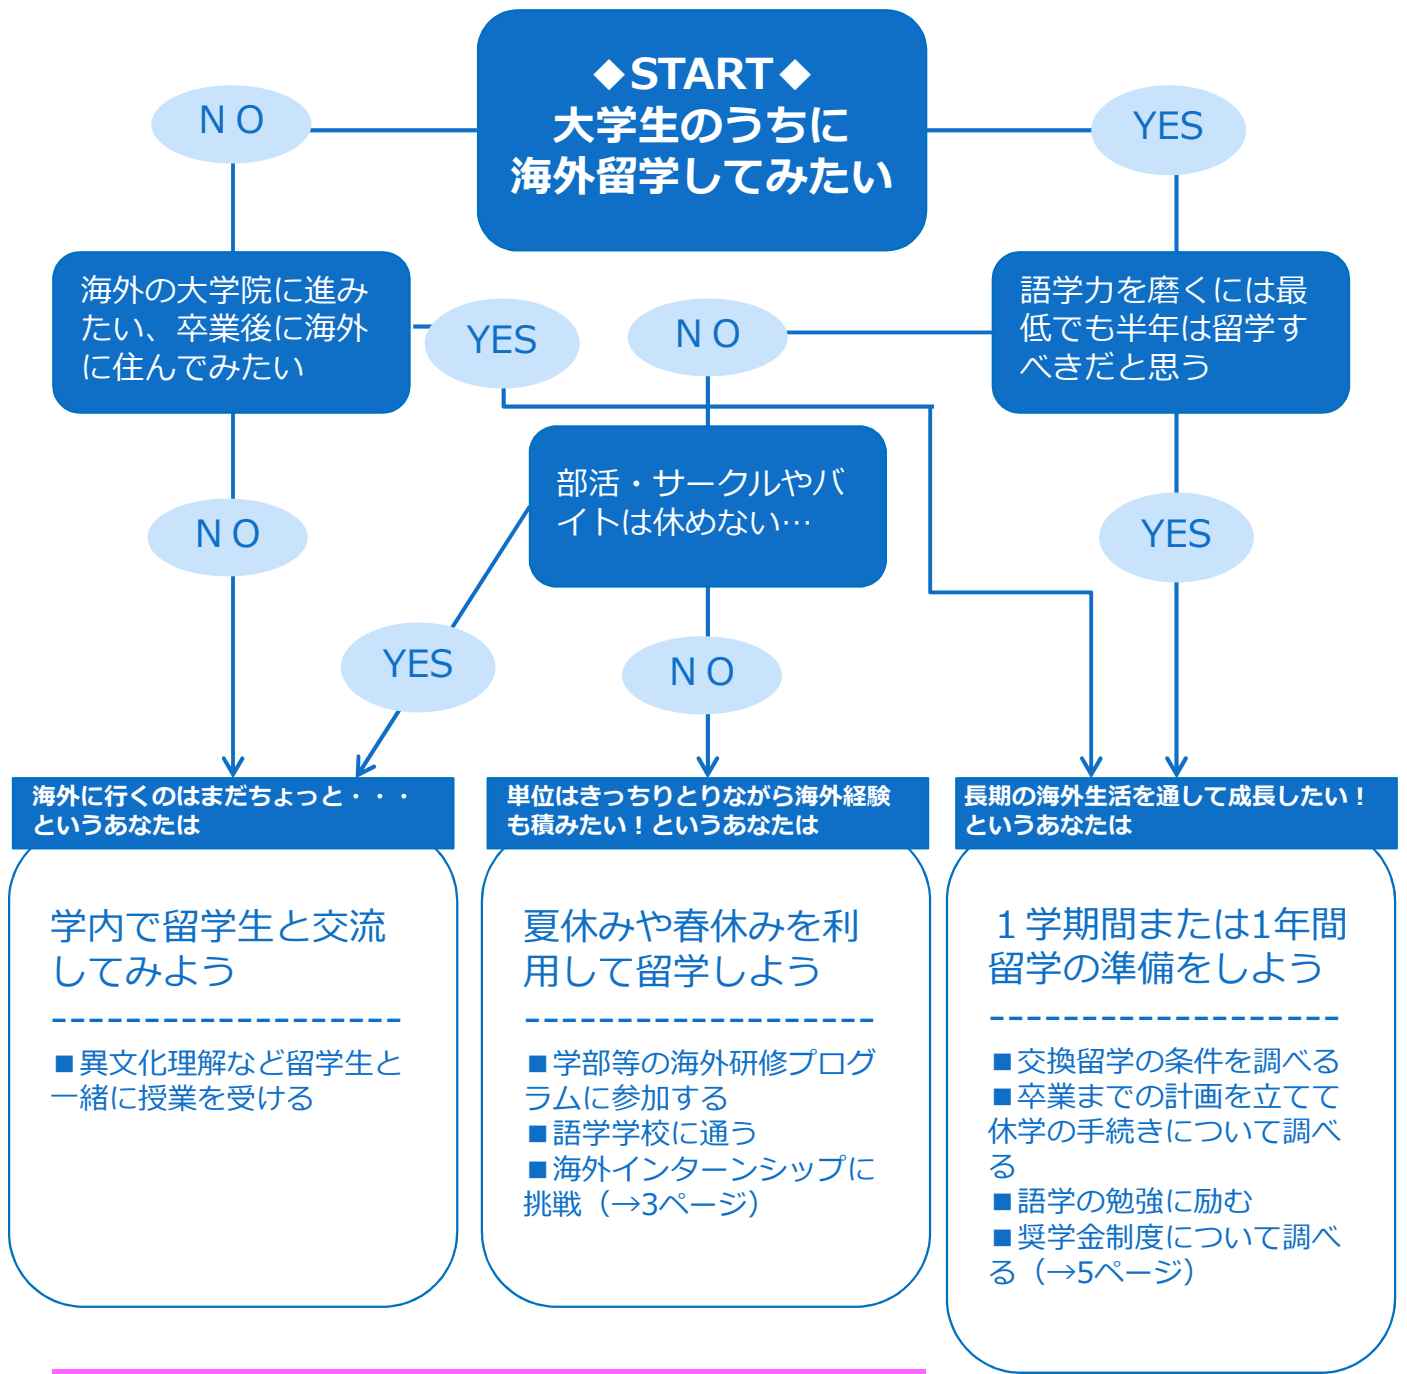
◆START◆
大学生のうちに
海外留学してみたい

NO

YES

海外の大学院に進みたい、卒業後に海外に住んでみたい

YES

NO

語学力を磨くには最低でも半年は留学すべきだと思う

NO

部活・サークルやバイトは休めない…

YES

YES

NO

海外に行くのはまだちょっと・・・
というあなたは

学内で留学生と交流してみよう

--------------------

■異文化理解など留学生と一緒に授業を受ける

単位はきっちりとりながら海外経験も積みたい！というあなたは

夏休みや春休みを利用して留学しよう

--------------------

■学部等の海外研修プログラムに参加する
■語学学校に通う
■海外インターンシップに挑戦（→3ページ）

長期の海外生活を通して成長したい！
というあなたは

１学期間または1年間留学の準備をしよう

--------------------

■交換留学の条件を調べる
■卒業までの計画を立てて休学の手続きについて調べる
■語学の勉強に励む
■奨学金制度について調べる（→5ページ）